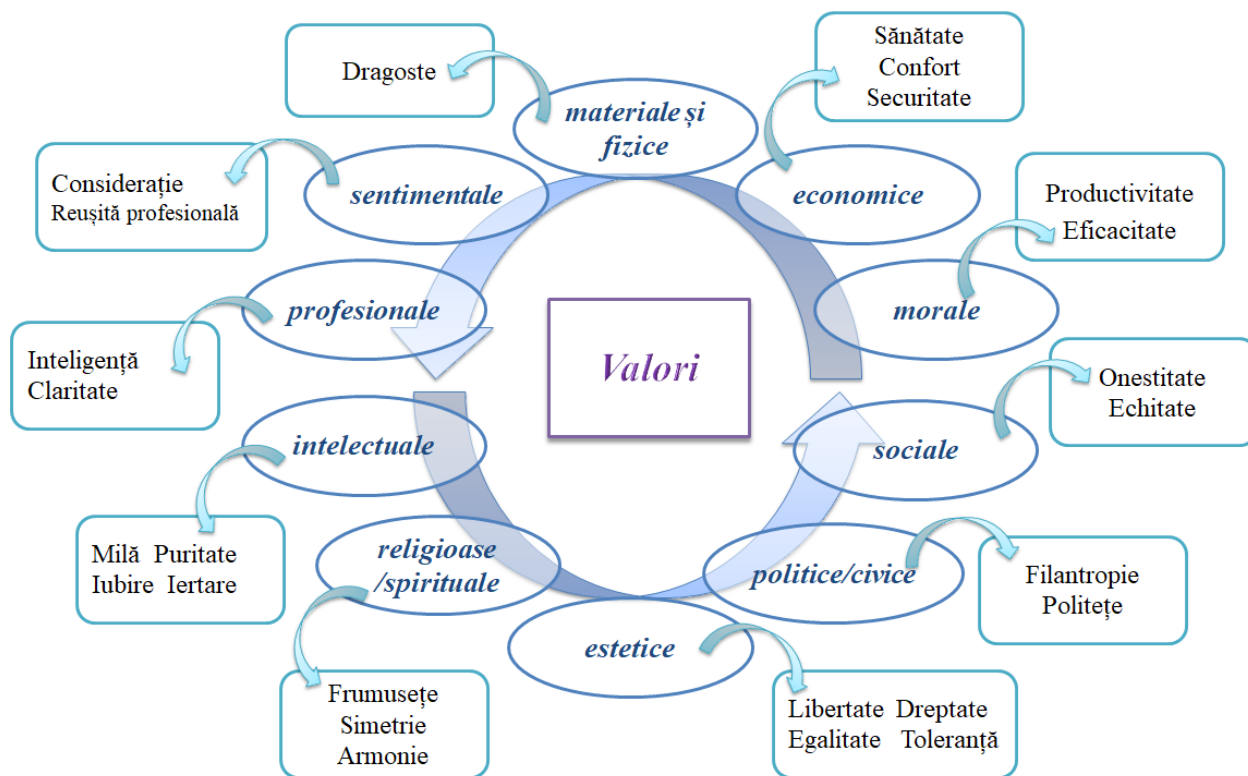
Valori

materiale și fizice

Sănătate
Confort
Securitate

economice

Productivitate
Eficacitate

morale

Onestitate
Echitate

sociale

politice/civice

Filantropie
Politețe

estetice

Libertate Dreptate
Egalitate Toleranță

religioase /spirituale

Frumusețe
Simetrie
Armonie

intelectuale

Milă Puritate
Iubire Iertare

profesionale

Inteligență
Claritate

sentimentale

Considerație
Reușită profesională

Dragoste